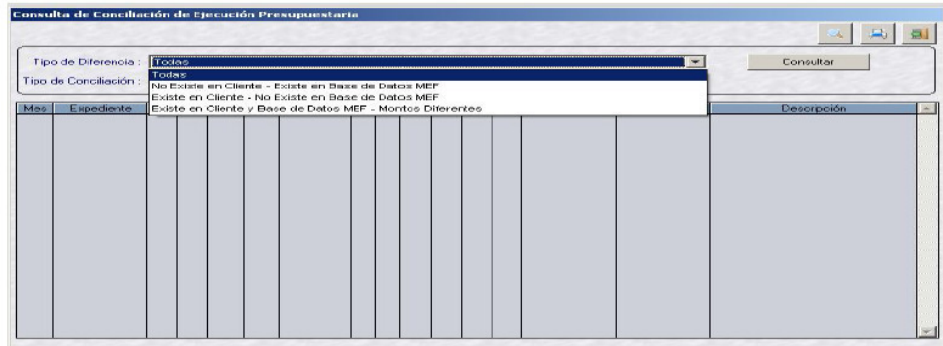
Consulta de Conciliación de Ejecución Presupuestaria

Tipo de Diferencia : Todas

Tipo de Conciliación :

Todas
No Existe en Cliente - Existe en Base de Datos MEF
Existe en Cliente - No Existe en Base de Datos MEF
Existe en Cliente y Base de Datos MEF - Montos Diferentes

Consultar

Mes | Expediente | Descripción